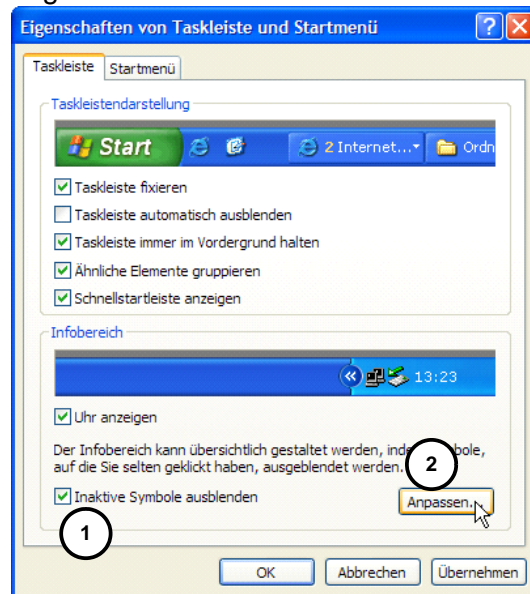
Eigenschaften von Taskleiste und Startmenü

Taskleiste | Startmenü

Taskleistendarstellung

Start

2 Internet...

Ordn

Taskleiste fixieren

Taskleiste automatisch ausblenden

Taskleiste immer im Vordergrund halten

Ähnliche Elemente gruppieren

Schnellstartleiste anzeigen

Infobereich

13:23

Uhr anzeigen

Der Infobereich kann übersichtlich gestaltet werden, ind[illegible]bole, auf die Sie selten geklickt haben, ausgeblendet werden.

2

Inaktive Symbole ausblenden

Anpassen...

1

OK

Abbrechen

Übernehmen